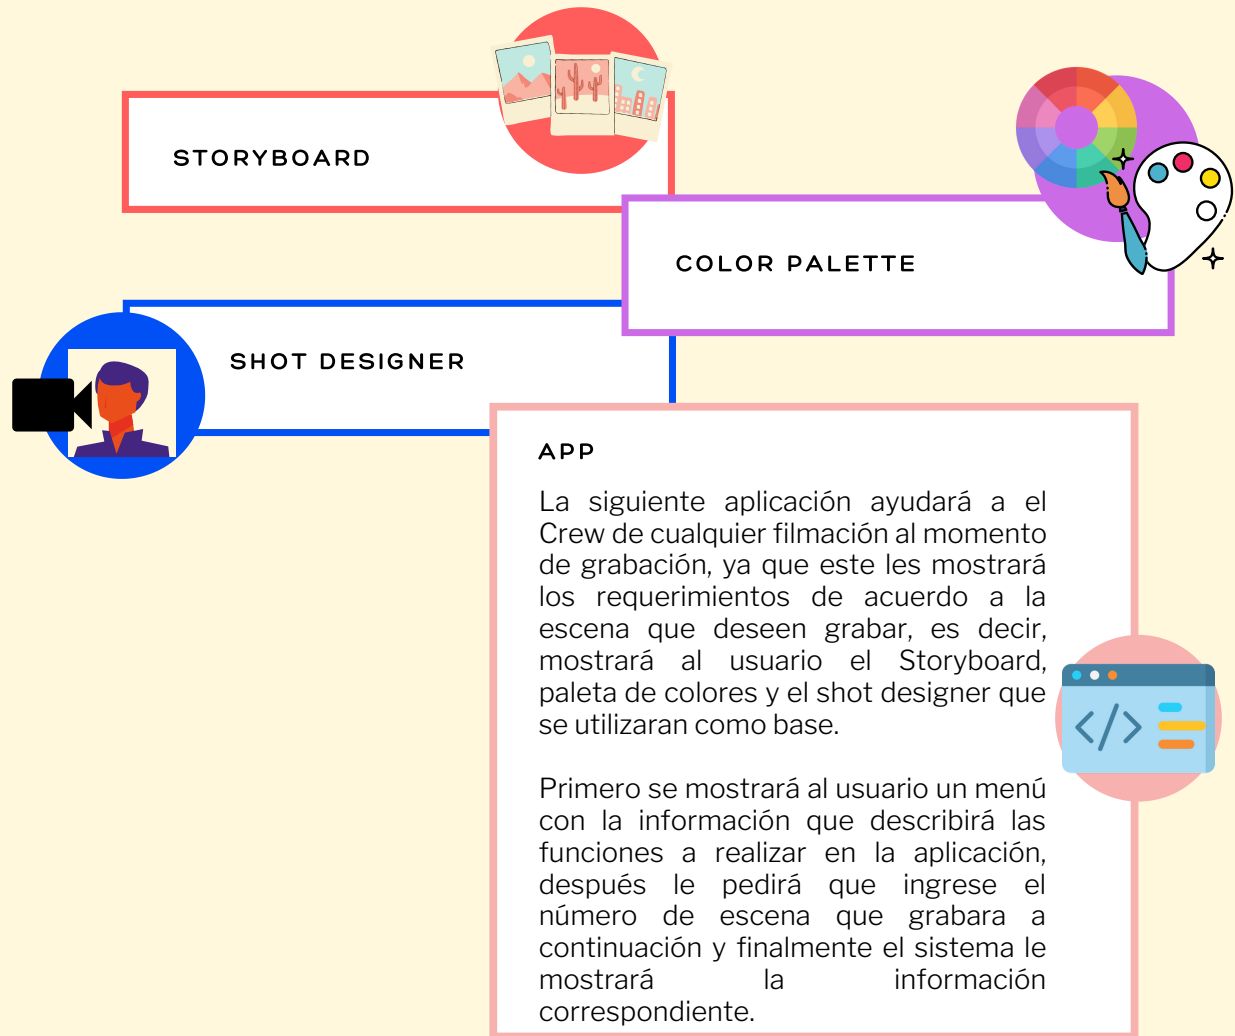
STORYBOARD

COLOR PALETTE

SHOT DESIGNER

APP

La siguiente aplicación ayudará a el Crew de cualquier filmación al momento de grabación, ya que este les mostrará los requerimientos de acuerdo a la escena que deseen grabar, es decir, mostrará al usuario el Storyboard, paleta de colores y el shot designer que se utilizaran como base.

Primero se mostrará al usuario un menú con la información que describirá las funciones a realizar en la aplicación, después le pedirá que ingrese el número de escena que grabara a continuación y finalmente el sistema le mostrará la información correspondiente.